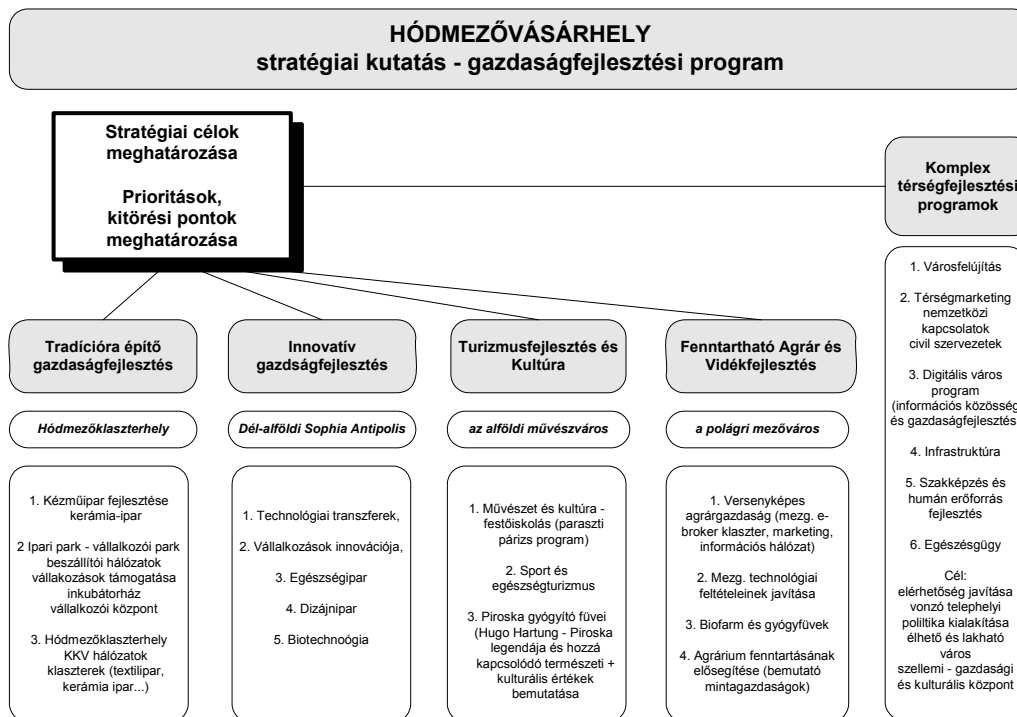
HÓDMEZŐVÁSÁRHELY
stratégiai kutatás - gazdaságfejlesztési program

Stratégiai célok meghatározása

Prioritások, kitörési pontok meghatározása

Komplex térségfejlesztési programok

1. Városfelújítás

2. Térségmarketing nemzetközi kapcsolatok civil szervezetek

3. Digitális város program (információs közösség és gazdaságfejlesztés

4. Infrastruktúra

5. Szakképzés és humán erőforrás fejlesztés

6. Egészségügy

Cél: elérhetőség javítása vonzó telephelyi politika kialakítása élhető és lakható város szellemi - gazdasági és kulturális központ

Tradícióra építő gazdaságfejlesztés

Hódmezőklaszterhely

1. Kézműipar fejlesztése kerámia-ipar

2 Ipari park - vállalkozói park beszállítói hálózatok vállalkozások támogatása inkubátorház vállalkozói központ

3. Hódmezőklaszterhely KKV hálózatok klaszterek (textilipar, kerámia ipar...)

Innovatív gazdságfejlesztés

Dél-alföldi Sophia Antipolis

1. Technológiai transzferek,

2. Vállalkozások innovációja,

3. Egészségipar

4. Dizájnipar

5. Biotechnoógia

Turizmusfejlesztés és Kultúra

az alföldi művészváros

1. Művészet és kultúra - festőiskolás (paraszti párizs program)

2. Sport és egészségturizmus

3. Piroska gyógyító füvei (Hugo Hartung - Piroska legendája és hozzá kapcsolódó természeti + kulturális értékek bemutatása

Fenntartható Agrár és Vidékfejlesztés

a polágri mezőváros

1. Versenyképes agrárgazdaság (mezg. e-broker klaszter, marketing, információs hálózat)

2. Mezg. technológiai feltételeinek javítása

3. Biofarm és gyógyfüvek

4. Agrárium fenntartásának elősegítése (bemutató mintagazdaságok)